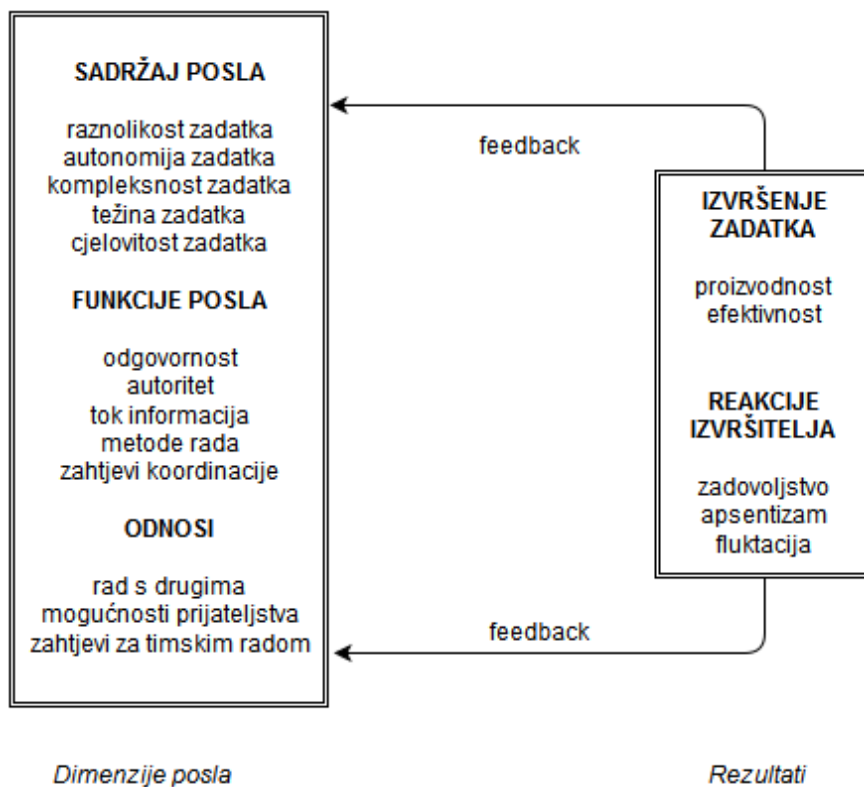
SADRŽAJ POSLA

raznolikost zadatka
autonomija zadatka
kompleksnost zadatka
težina zadatka
cjelovitost zadatka

FUNKCIJE POSLA

odgovornost
autoritet
tok informacija
metode rada
zahtjevi koordinacije

ODNOSI

rad s drugima
mogućnosti prijateljstva
zahtjevi za timskim radom

feedback

IZVRŠENJE ZADATKA

proizvodnost
efektivnost

REAKCIJE IZVRŠITELJA

zadovoljstvo
apsentizam
fluktacija

feedback

Dimenzije posla

Rezultati